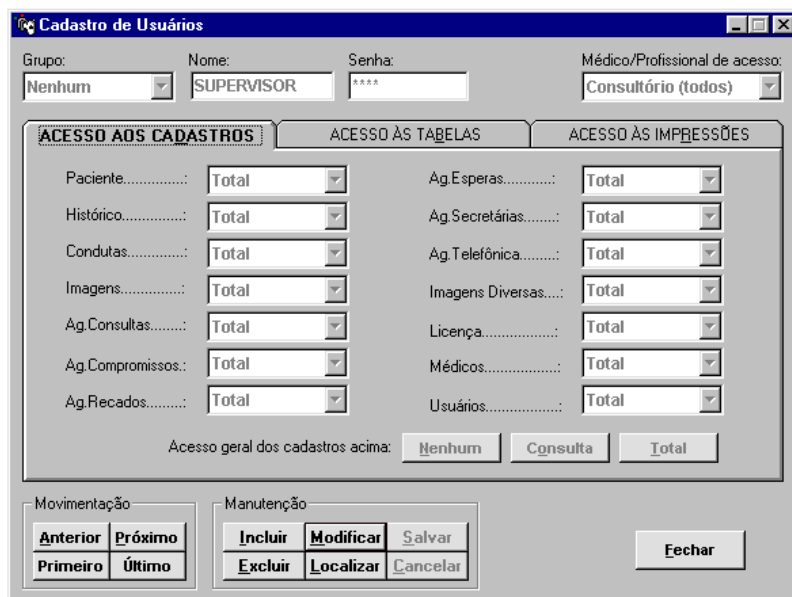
Cadastro de Usuários

Grupo: Nenhum
Nome: SUPERVISOR
Senha: ****
Médico/Profissional de acesso: Consultório (todos)

ACESSO AOS CADASTROS | ACESSO ÀS TABELAS | ACESSO ÀS IMPRESSÕES

Paciente..............: Total
Histórico..............: Total
Condutas.............: Total
Imagens...............: Total
Ag.Consultas........: Total
Ag.Compromissos.: Total
Ag.Recados.........: Total

Ag.Esperas............: Total
Ag.Secretárias........: Total
Ag.Telefônica.........: Total
Imagens Diversas....: Total
Licença..................: Total
Médicos..................: Total
Usuários..................: Total

Acesso geral dos cadastros acima: Nenhum Consulta Total

Movimentação
Anterior Próximo
Primeiro Último

Manutenção
Incluir Modificar Salvar
Excluir Localizar Cancelar

Fechar